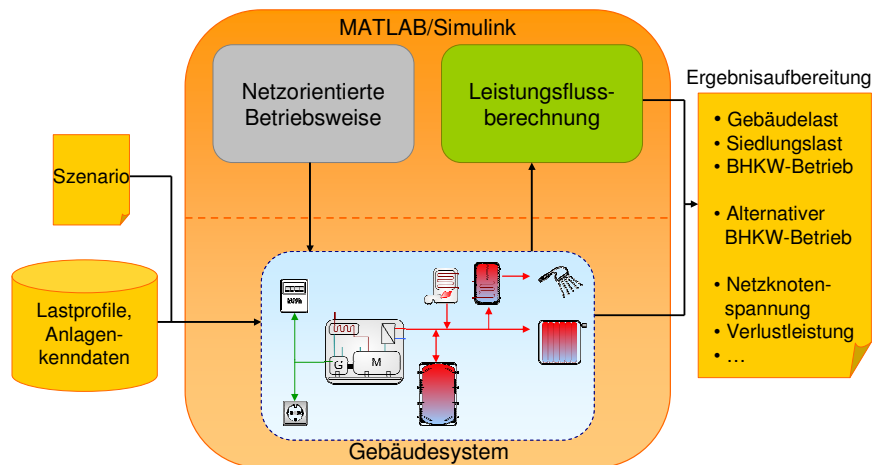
MATLAB/Simulink

Netzorientierte Betriebsweise

Leistungsflussberechnung

Ergebnisaufbereitung

• Gebäudelast
• Siedlungslast
• BHKW-Betrieb

• Alternativer BHKW-Betrieb

• Netzknotenspannung
• Verlustleistung
• …

Szenario

Lastprofile, Anlagenkenndaten

kWh

G

M

Gebäudesystem